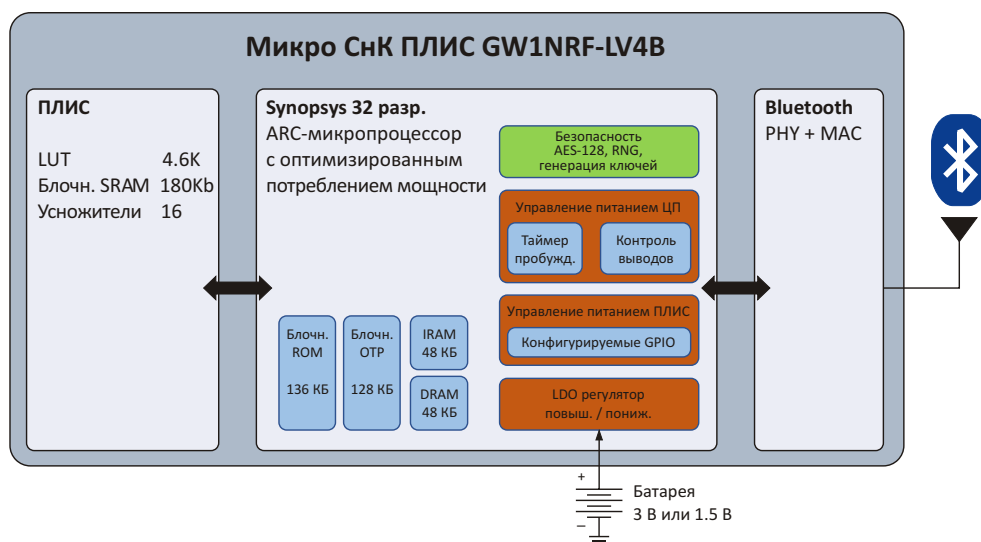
Микро СнК ПЛИС GW1NRF-LV4B

ПЛИС

LUT 4.6K
Блочн. SRAM 180Kb
Усножители 16

Synopsys 32 разр.
ARC-микропроцессор с оптимизированным потреблением мощности

Безопасность
AES-128, RNG, генерация ключей

Управление питанием ЦП

Таймер пробужд.

Контроль выводов

Управление питанием ПЛИС

Конфигурируемые GPIO

LDO регулятор повыш. / пониж.

Блочн. ROM
136 КБ

Блочн. OTP
128 КБ

IRAM
48 КБ

DRAM
48 КБ

Bluetooth
PHY + MAC

+
−
Батарея
3 В или 1.5 В